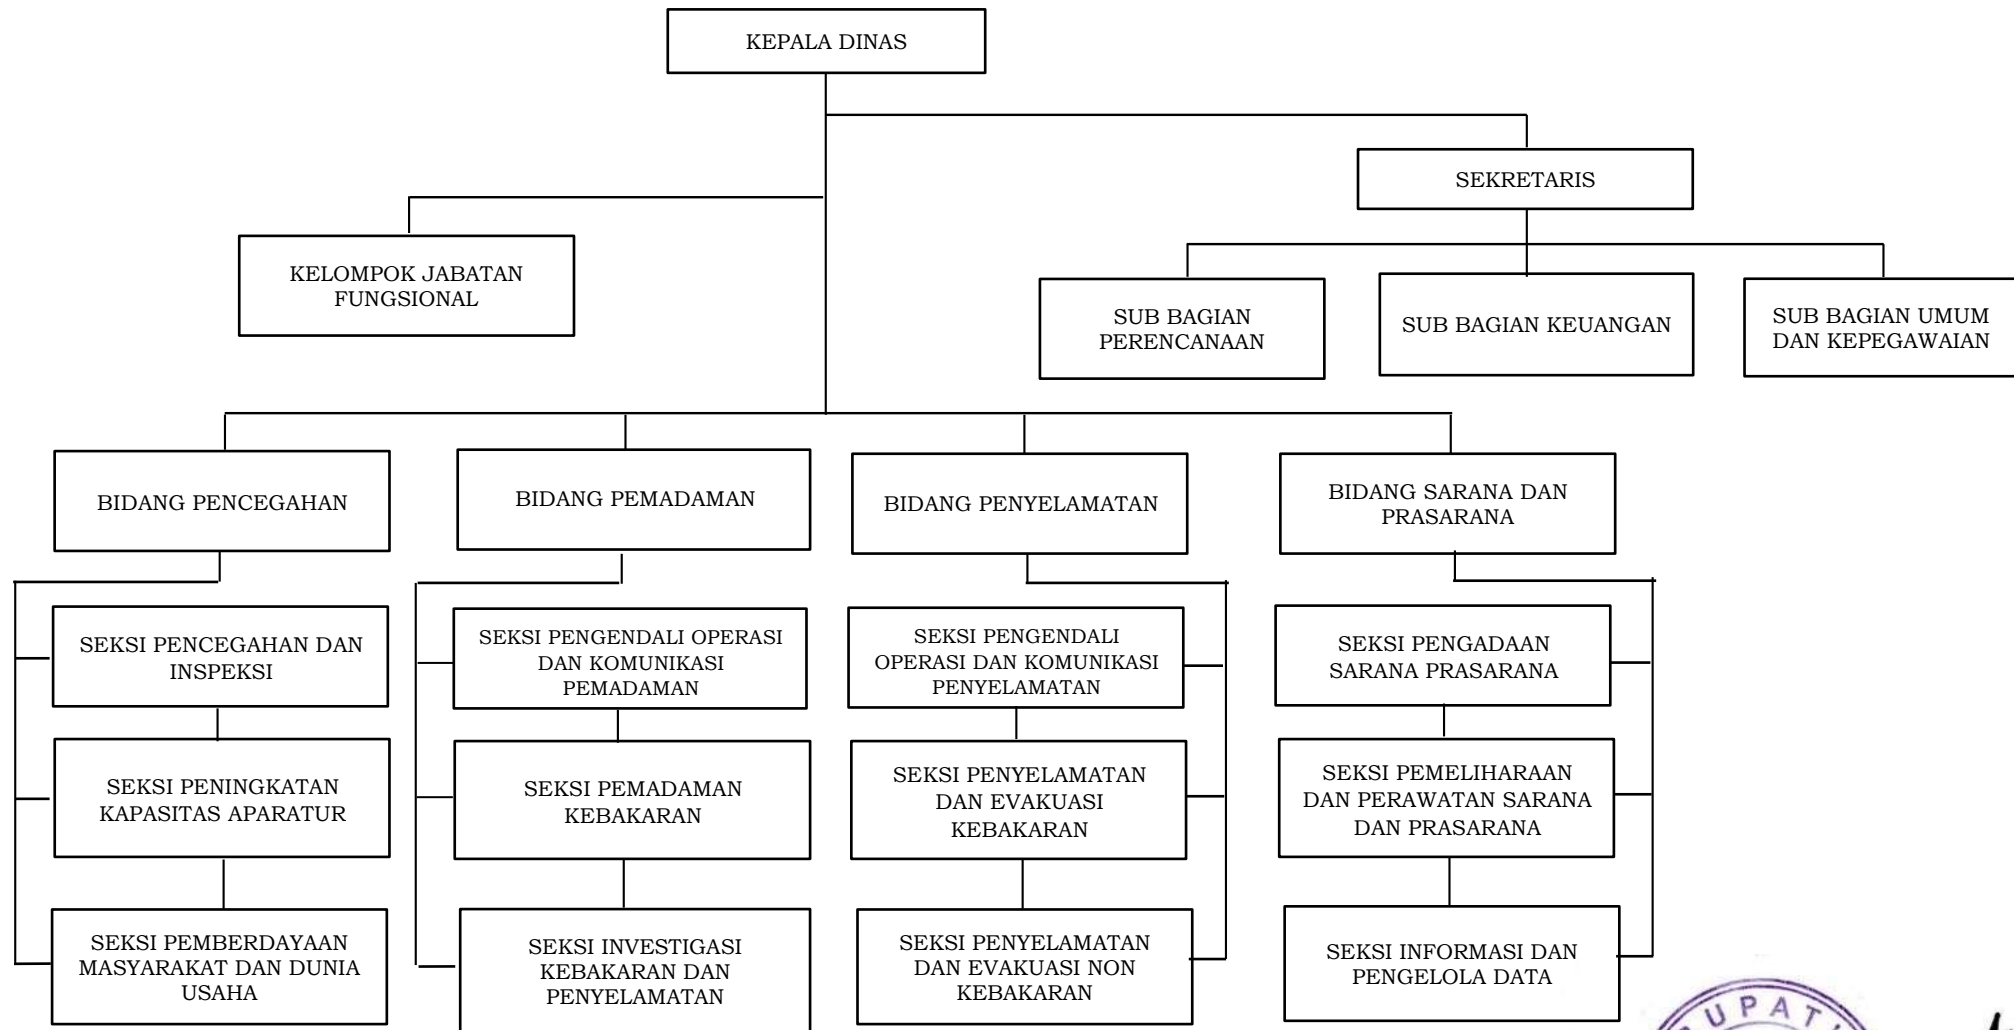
KEPALA DINAS

SEKRETARIS

KELOMPOK JABATAN FUNGSIONAL

SUB BAGIAN PERENCANAAN

SUB BAGIAN KEUANGAN

SUB BAGIAN UMUM DAN KEPEGAWAIAN

BIDANG PENCEGAHAN

SEKSI PENCEGAHAN DAN INSPEKSI

SEKSI PENINGKATAN KAPASITAS APARATUR

SEKSI PEMBERDAYAAN MASYARAKAT DAN DUNIA USAHA

BIDANG PEMADAMAN

SEKSI PENGENDALI OPERASI DAN KOMUNIKASI PEMADAMAN

SEKSI PEMADAMAN KEBAKARAN

SEKSI INVESTIGASI KEBAKARAN DAN PENYELAMATAN

BIDANG PENYELAMATAN

SEKSI PENGENDALI OPERASI DAN KOMUNIKASI PENYELAMATAN

SEKSI PENYELAMATAN DAN EVAKUASI KEBAKARAN

SEKSI PENYELAMATAN DAN EVAKUASI NON KEBAKARAN

BIDANG SARANA DAN PRASARANA

SEKSI PENGADAAN SARANA PRASARANA

SEKSI PEMELIHARAAN DAN PERAWATAN SARANA DAN PRASARANA

SEKSI INFORMASI DAN PENGELOLA DATA

UPATI